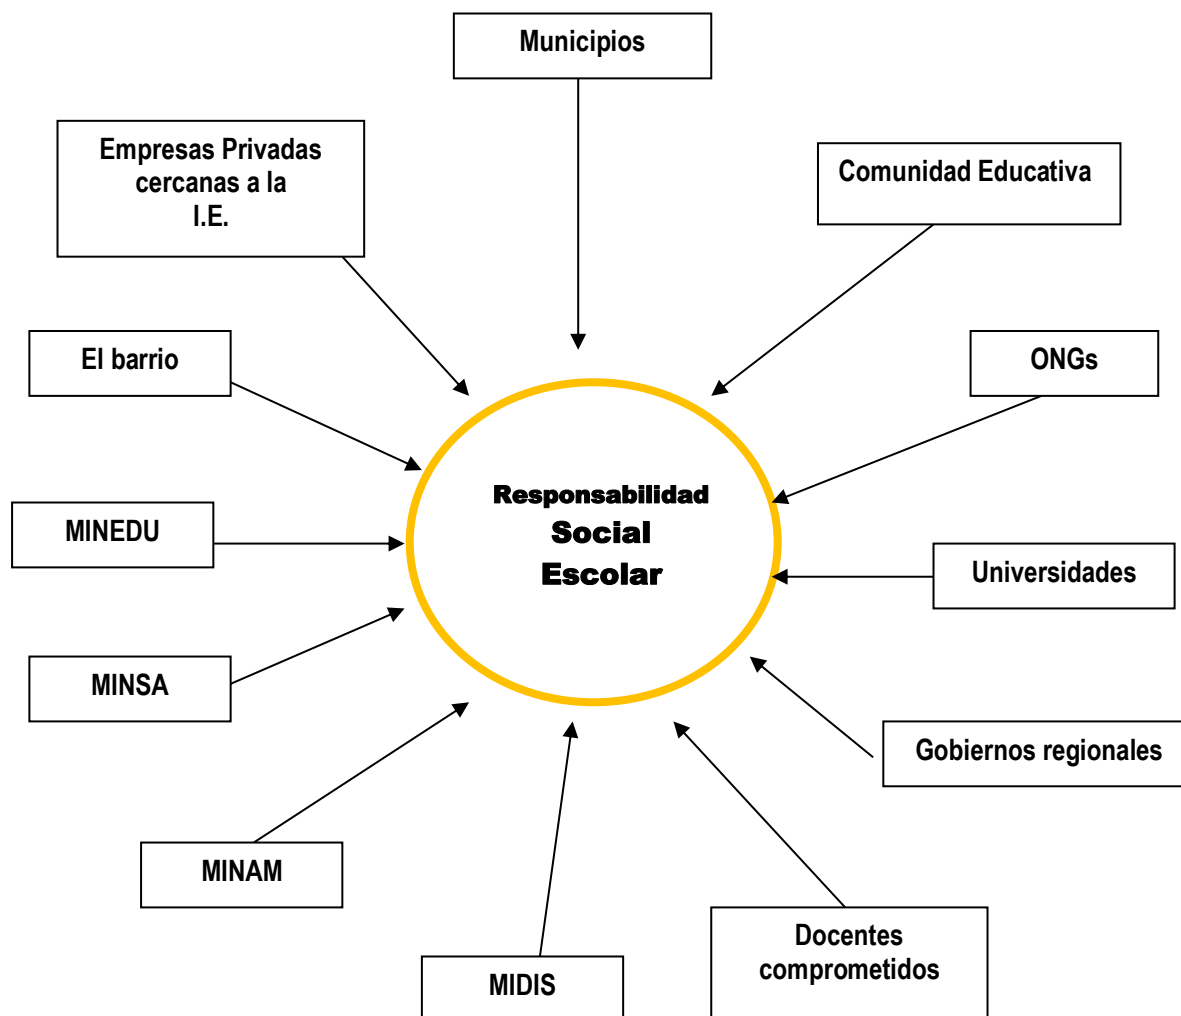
Municipios

Empresas Privadas cercanas a la I.E.

Comunidad Educativa

El barrio

ONGs

Responsabilidad Social Escolar

MINEDU

Universidades

MINSA

Gobiernos regionales

MINAM

MIDIS

Docentes comprometidos